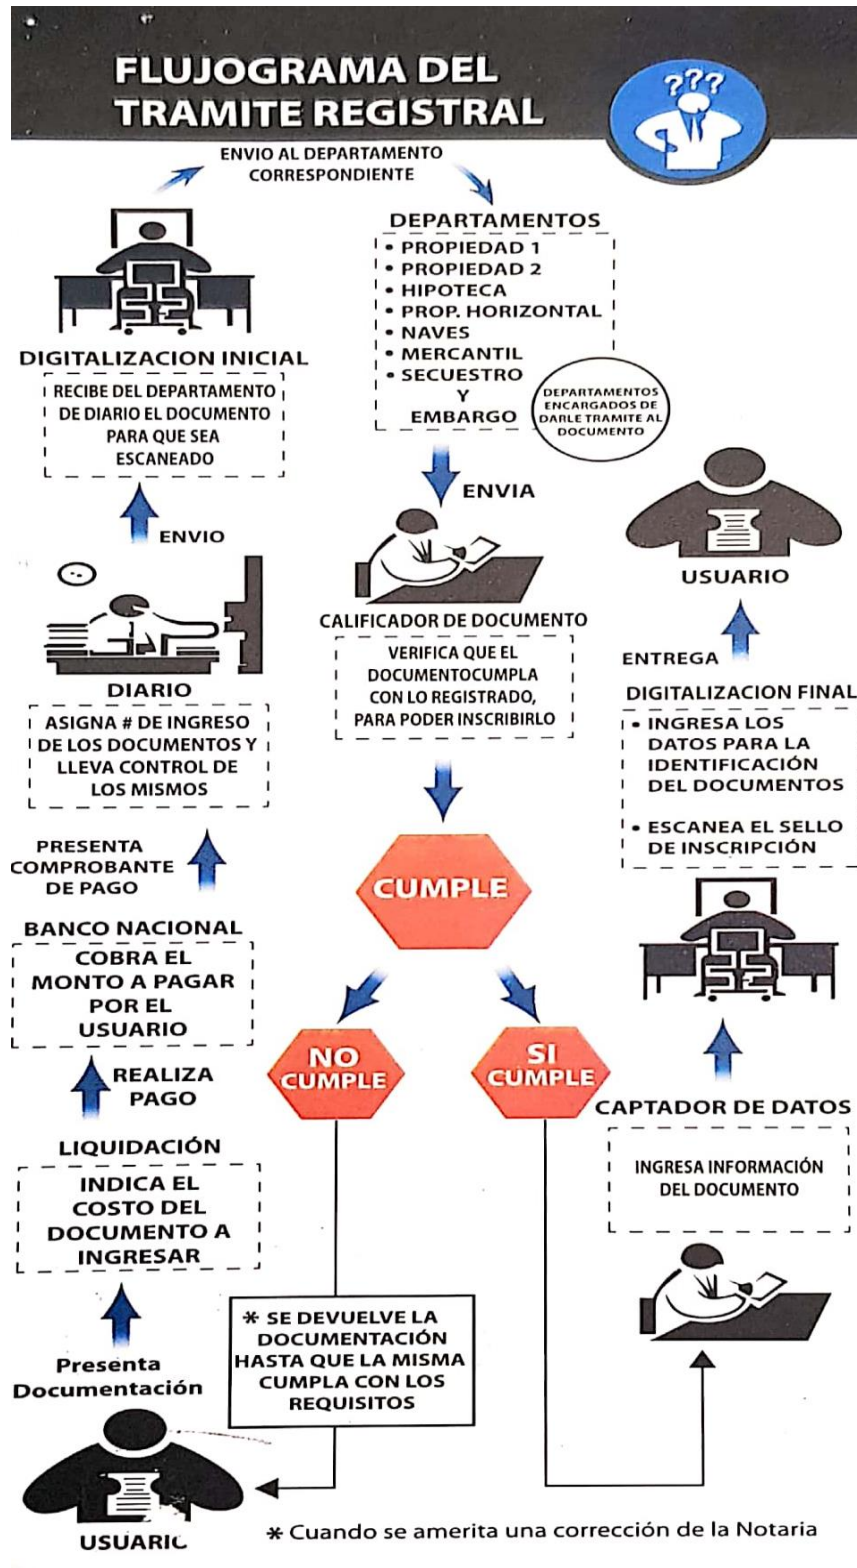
FLUJOGRAMA DEL TRAMITE REGISTRAL

???

ENVIO AL DEPARTAMENTO CORRESPONDIENTE

DEPARTAMENTOS
• PROPIEDAD 1
• PROPIEDAD 2
• HIPOTECA
• PROP. HORIZONTAL
• NAVES
• MERCANTIL
• SECUESTRO Y EMBARGO

DEPARTAMENTOS ENCARGADOS DE DARLE TRAMITE AL DOCUMENTO

DIGITALIZACION INICIAL

RECIBE DEL DEPARTAMENTO DE DIARIO EL DOCUMENTO PARA QUE SEA ESCANEADO

ENVIO

DIARIO

ASIGNA # DE INGRESO DE LOS DOCUMENTOS Y LLEVA CONTROL DE LOS MISMOS

PRESENTA COMPROBANTE DE PAGO

BANCO NACIONAL

COBRA EL MONTO A PAGAR POR EL USUARIO

REALIZA PAGO

LIQUIDACIÓN

INDICA EL COSTO DEL DOCUMENTO A INGRESAR

Presenta Documentación

USUARIC

ENVIA

CALIFICADOR DE DOCUMENTO

VERIFICA QUE EL DOCUMENTOCUMPLA CON LO REGISTRADO, PARA PODER INSCRIBIRLO

CUMPLE

NO CUMPLE

SI CUMPLE

* SE DEVUELVE LA DOCUMENTACIÓN HASTA QUE LA MISMA CUMPLA CON LOS REQUISITOS

USUARIO

ENTREGA

DIGITALIZACION FINAL

• INGRESA LOS DATOS PARA LA IDENTIFICACIÓN DEL DOCUMENTOS
• ESCANEA EL SELLO DE INSCRIPCIÓN

CAPTADOR DE DATOS

INGRESA INFORMACIÓN DEL DOCUMENTO

* Cuando se amerita una corrección de la Notaria